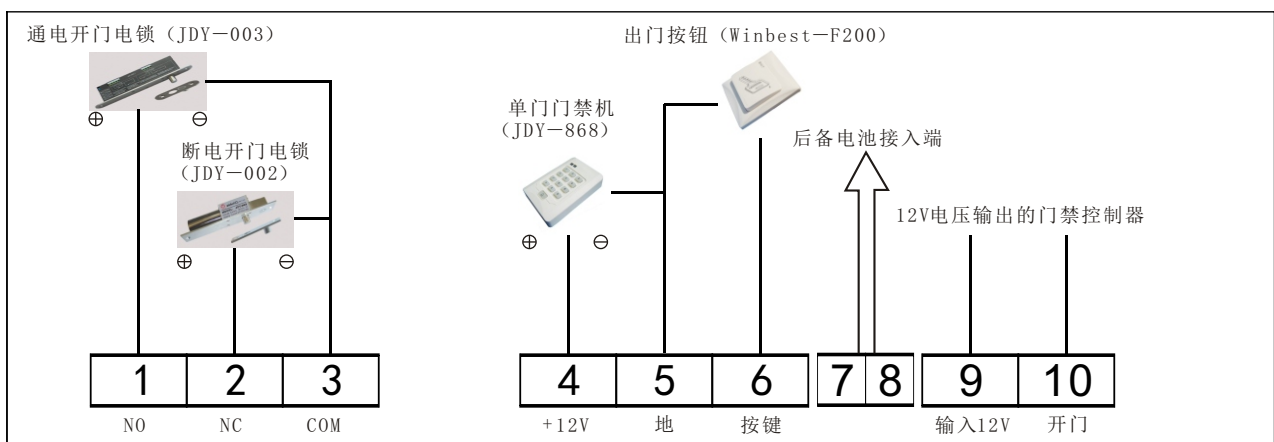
通电开门电锁（JDY－003）

⊕ ⊖

断电开门电锁（JDY－002）

⊕ ⊖

出门按钮（Winbest－F200）

单门门禁机（JDY－868）

⊕ ⊖

后备电池接入端

12V电压输出的门禁控制器

| 1 | 2 | 3 |
|---|---|---|
| NO | NC | COM |

| 4 | 5 | 6 |
|---|---|---|
| +12V | 地 | 按键 |

| 7 | 8 |
|---|---|

| 9 | 10 |
|---|---|
| 输入12V | 开门 |